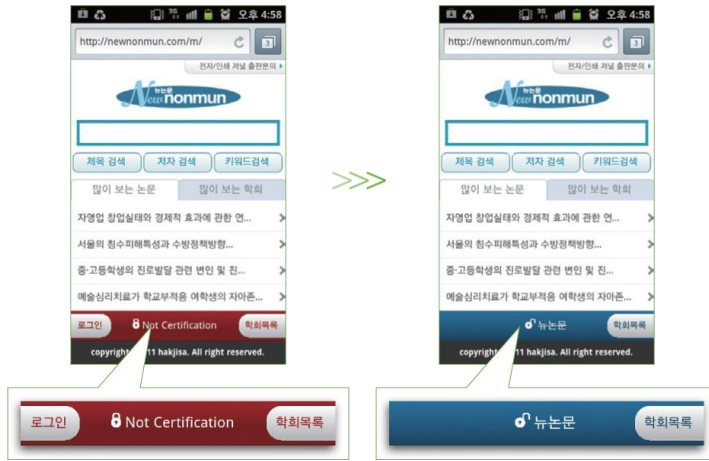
3G 오후 4:58
http://newnonmun.com/m/
3
전자/인쇄 저널 출판문의
뉴논문 New nonmun
제목 검색
저자 검색
키워드검색
많이 보는 논문
많이 보는 학회
자영업 창업실태와 경제적 효과에 관한 연...
서울의 침수피해특성과 수방정책방향...
중·고등학생의 진로발달 관련 변인 및 진...
예술심리치료가 학교부적응 여학생의 자아존...
로그인
Not Certification
학회목록
copyright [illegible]11 hakjisa. All right reserved.

>>>

3G 오후 4:58
http://newnonmun.com/m/
3
전자/인쇄 저널 출판문의
뉴논문 New nonmun
제목 검색
저자 검색
키워드검색
많이 보는 논문
많이 보는 학회
자영업 창업실태와 경제적 효과에 관한 연...
서울의 침수피해특성과 수방정책방향...
중·고등학생의 진로발달 관련 변인 및 진...
예술심리치료가 학교부적응 여학생의 자아존...
뉴논문
학회목록
copyright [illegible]11 hakjisa. All right reserved.

로그인
Not Certification
학회목록

뉴논문
학회목록